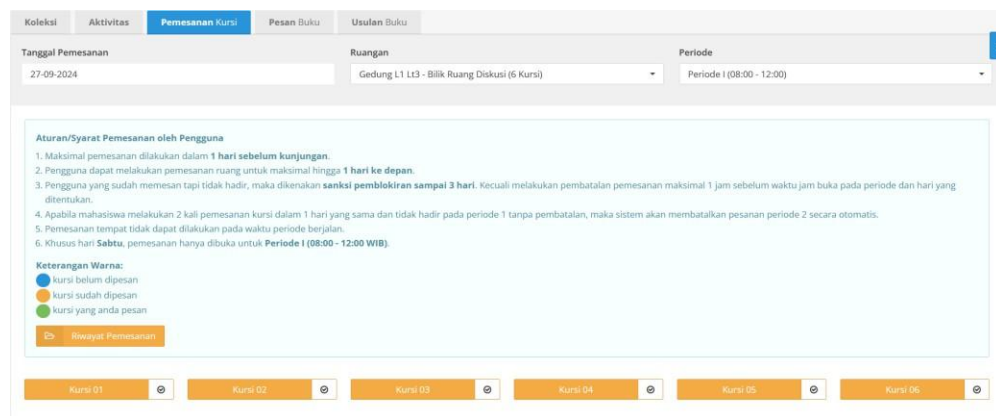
Koleksi Aktivitas Pemesanan Kursi Pesan Buku Usulan Buku

Tanggal Pemesanan
27-09-2024

Ruangan
Gedung L1 Lt3 - Bilik Ruang Diskusi (6 Kursi)

Periode
Periode I (08:00 - 12:00)

Aturan/Syarat Pemesanan oleh Pengguna
1. Maksimal pemesanan dilakukan dalam 1 hari sebelum kunjungan.
2. Pengguna dapat melakukan pemesanan ruang untuk maksimal hingga 1 hari ke depan.
3. Pengguna yang sudah memesan tapi tidak hadir, maka dikenakan sanksi pemblokiran sampai 3 hari. Kecuali melakukan pembatalan pemesanan maksimal 1 jam sebelum waktu jam buka pada periode dan hari yang ditentukan.
4. Apabila mahasiswa melakukan 2 kali pemesanan kursi dalam 1 hari yang sama dan tidak hadir pada periode 1 tanpa pembatalan, maka sistem akan membatalkan pesanan periode 2 secara otomatis.
5. Pemesanan tempat tidak dapat dilakukan pada waktu periode berjalan.
6. Khusus hari Sabtu, pemesanan hanya dibuka untuk Periode I (08:00 - 12:00 WIB).

Keterangan Warna:
kursi belum dipesan
kursi sudah dipesan
kursi yang anda pesan

Riwayat Pemesanan

Kursi 01 Kursi 02 Kursi 03 Kursi 04 Kursi 05 Kursi 06